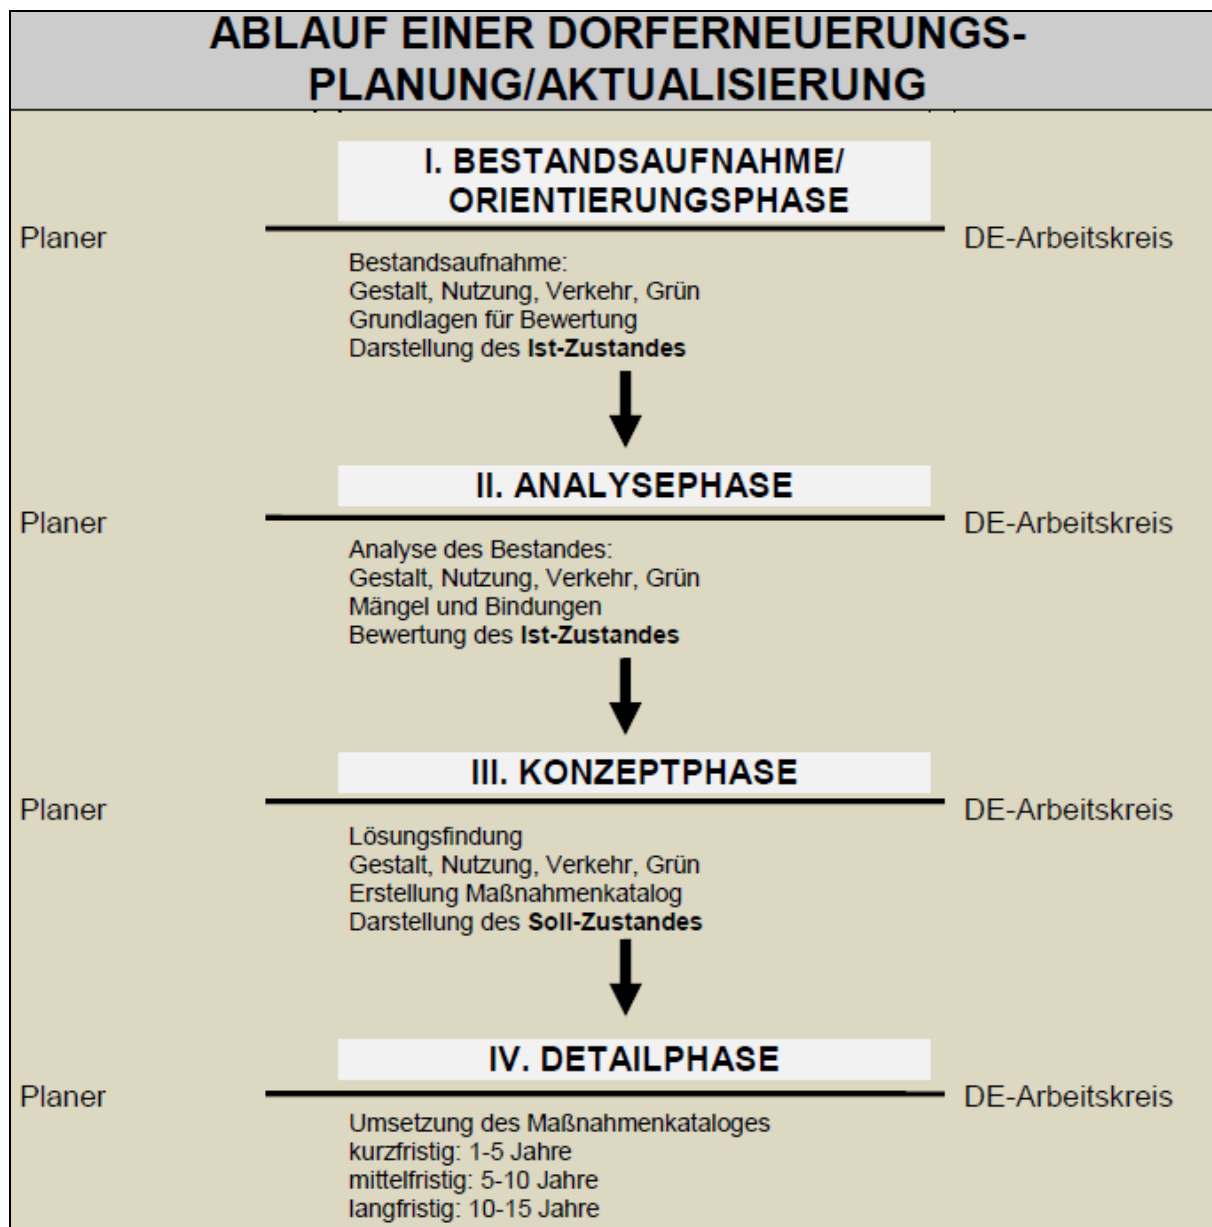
ABLAUF EINER DORFERNEUERUNGS-PLANUNG/AKTUALISIERUNG

I. BESTANDSAUFNAHME/ ORIENTIERUNGSPHASE

Planer

DE-Arbeitskreis

Bestandsaufnahme:
Gestalt, Nutzung, Verkehr, Grün
Grundlagen für Bewertung
Darstellung des **Ist-Zustandes**

II. ANALYSEPHASE

Planer

DE-Arbeitskreis

Analyse des Bestandes:
Gestalt, Nutzung, Verkehr, Grün
Mängel und Bindungen
Bewertung des **Ist-Zustandes**

III. KONZEPTPHASE

Planer

DE-Arbeitskreis

Lösungsfindung
Gestalt, Nutzung, Verkehr, Grün
Erstellung Maßnahmenkatalog
Darstellung des **Soll-Zustandes**

IV. DETAILPHASE

Planer

DE-Arbeitskreis

Umsetzung des Maßnahmenkataloges
kurzfristig: 1-5 Jahre
mittelfristig: 5-10 Jahre
langfristig: 10-15 Jahre